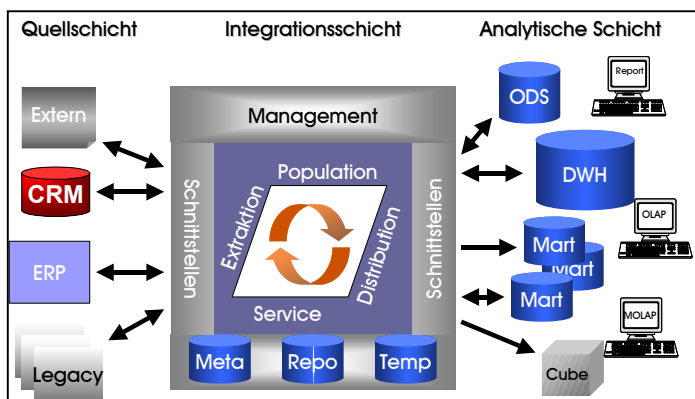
Quellschicht

Integrationsschicht

Analytische Schicht

Extern

CRM

ERP

Legacy

Management

Schnittstellen

Population

Extraktion

Distribution

Service

Schnittstellen

Meta

Repo

Temp

ODS

Report

DWH

OLAP

Mart

Mart

Mart

MOLAP

Cube